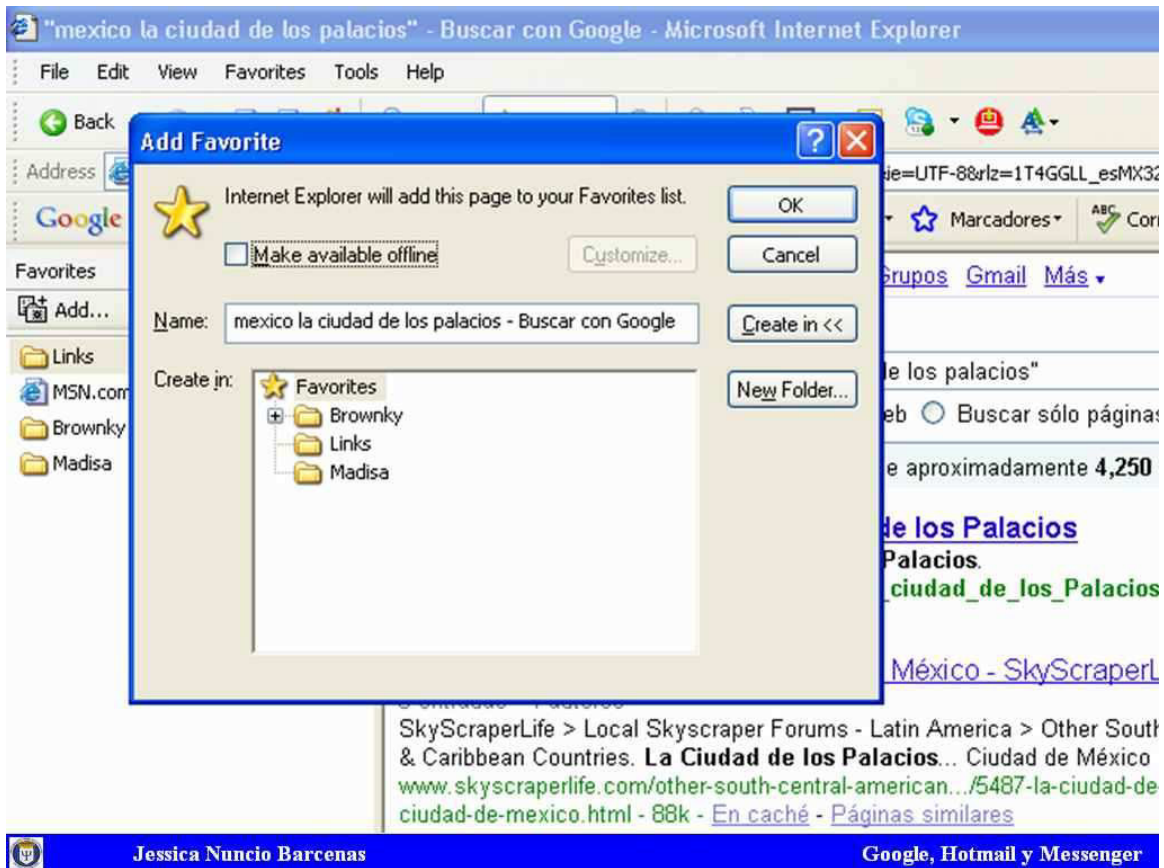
"mexico la ciudad de los palacios" - Buscar con Google - Microsoft Internet Explorer

File Edit View Favorites Tools Help

Back

Address

Google

ie=UTF-8&rlz=1T4GGLL_esMX32

Marcadores Cor

Favorites

Add...

Links
MSN.com
Brownky
Madisa

Add Favorite

Internet Explorer will add this page to your Favorites list.

Make available offline

Customize...

OK

Cancel

Name: mexico la ciudad de los palacios - Buscar con Google

Create in <<

Create in:

Favorites
Brownky
Links
Madisa

New Folder...

Grupos Gmail Más

le los palacios"

eb Buscar sólo páginas

e aproximadamente 4,250

le los Palacios

Palacios.

ciudad_de_los_Palacios

México - SkyScraperL

SkyScraperLife > Local Skyscraper Forums - Latin America > Other South & Caribbean Countries. La Ciudad de los Palacios... Ciudad de México
www.skyscraperlife.com/other-south-central-american.../5487-la-ciudad-de-ciudad-de-mexico.html - 88k - En caché - Páginas similares

Jessica Nuncio Barcenas

Google, Hotmail y Messenger